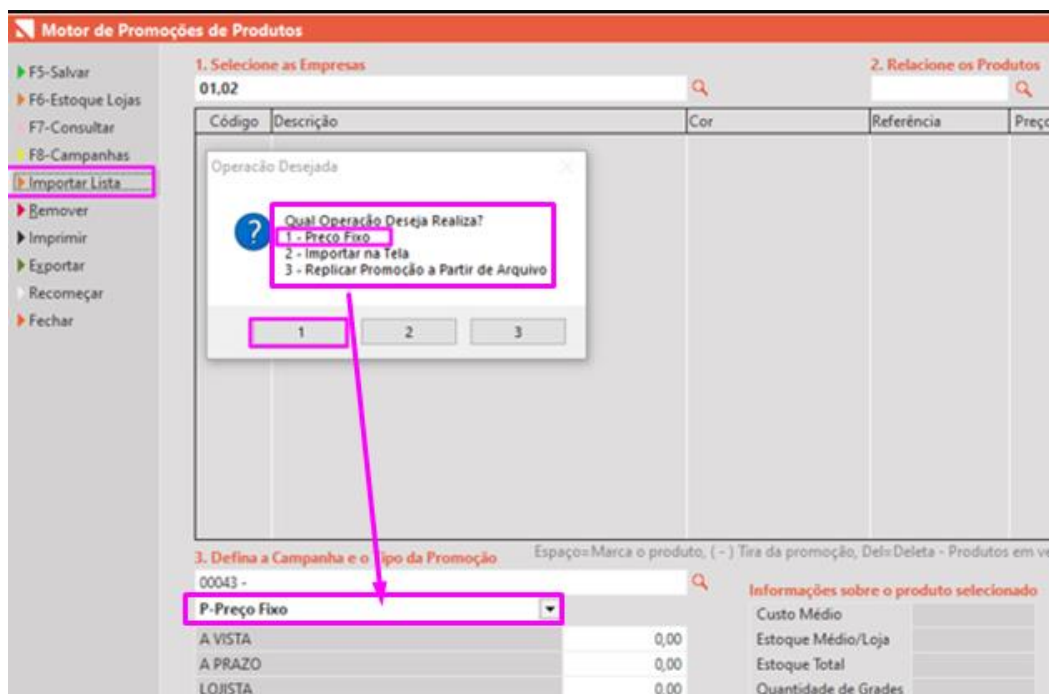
Motor de Promoções de Produtos

F5-Salvar
F6-Estoque Lojas
F7-Consultar
F8-Campanhas
Importar Lista
Remover
Imprimir
Exportar
Recomeçar
Fechar

1. Selecione as Empresas
01,02

2. Relacione os Produtos

| Código | Descrição | Cor | Referência | Preço |
|---|---|---|---|---|

Operação Desejada

Qual Operação Deseja Realiza?
1 - Preço Fixo
2 - Importar na Tela
3 - Replicar Promoção a Partir de Arquivo

1 2 3

Espaço=Marca o produto, ( - ) Tira da promoção, Del=Deleta - Produtos em ve

3. Defina a Campanha e o Tipo da Promoção
00043 -
P-Preço Fixo

| A VISTA | 0,00 |
|---|---|
| A PRAZO | 0,00 |
| LOJISTA | 0,00 |

Informações sobre o produto selecionado
Custo Médio
Estoque Médio/Loja
Estoque Total
Quantidade de Grades